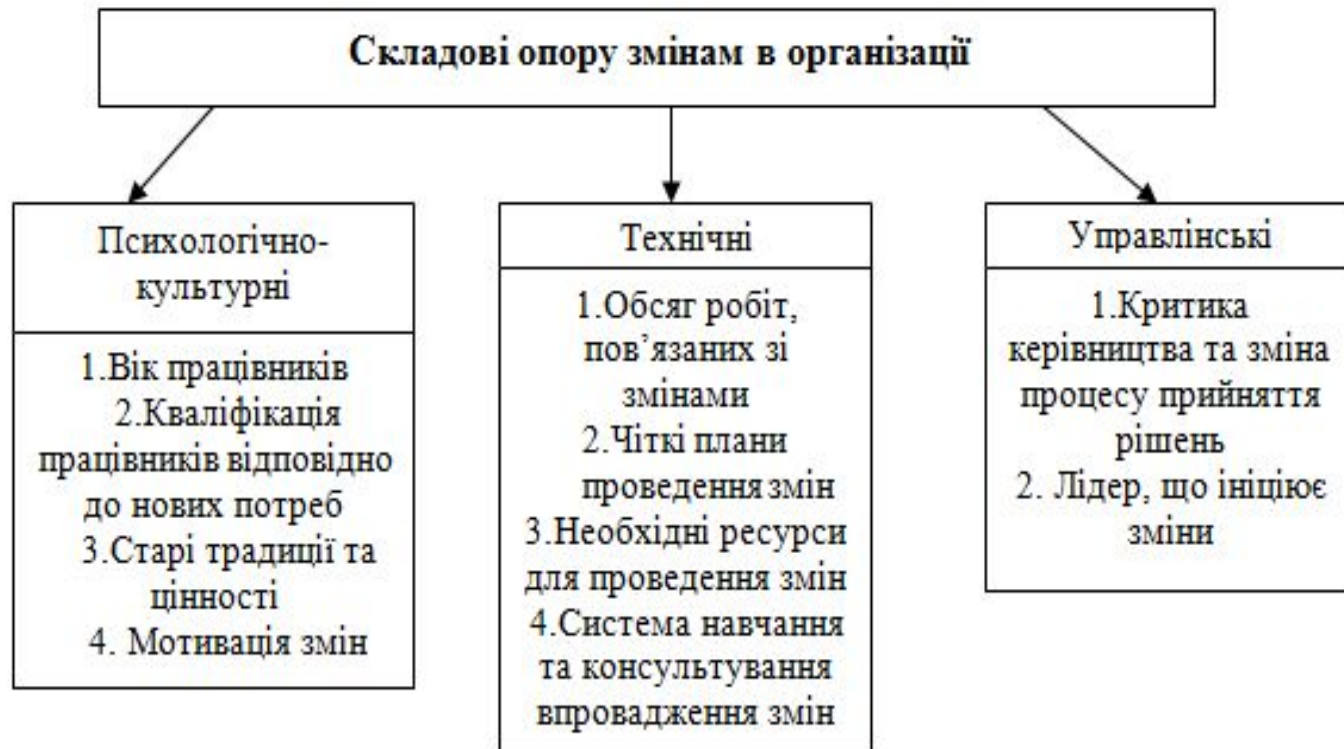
Складові опору змінам в організації

Психологічно-культурні

1.Вік працівників
2.Кваліфікація працівників відповідно до нових потреб
3.Старі традиції та цінності
4. Мотивація змін

Технічні

1.Обсяг робіт, пов'язаних зі змінами
2.Чіткі плани проведення змін
3.Необхідні ресурси для проведення змін
4.Система навчання та консультування впровадження змін

Управлінські

1.Критика керівництва та зміна процесу прийняття рішень
2. Лідер, що ініціює зміни